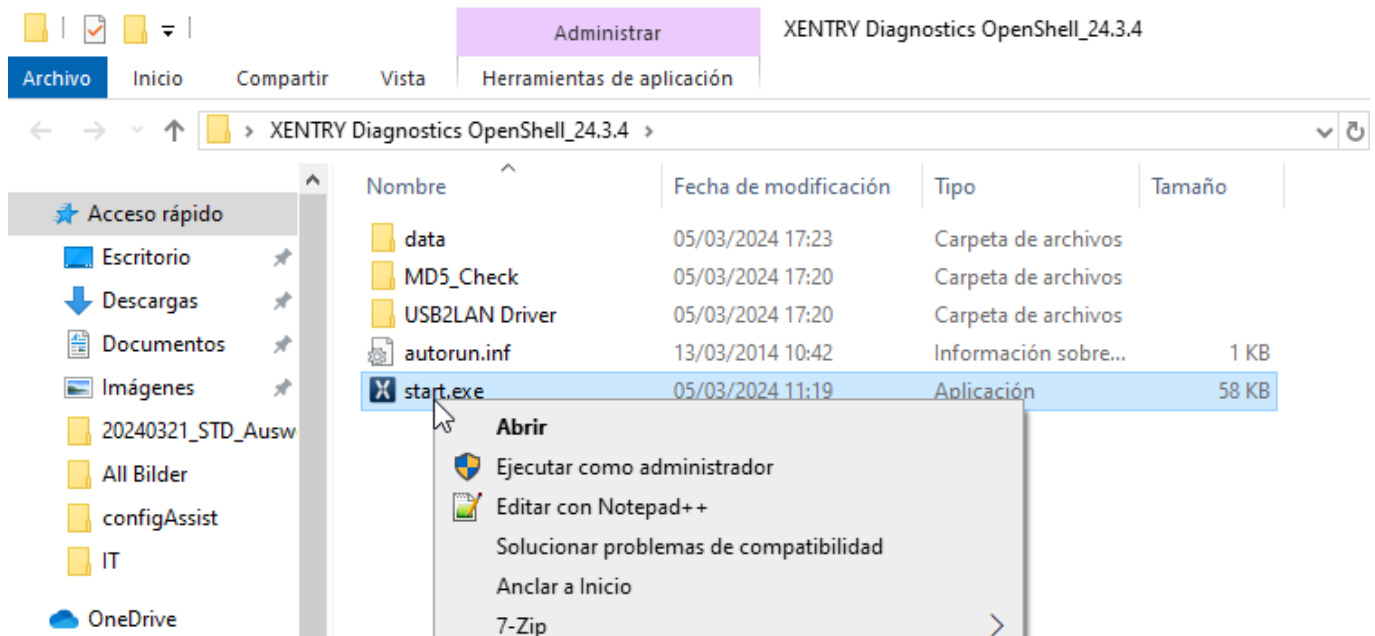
Administrar

XENTRY Diagnostics OpenShell_24.3.4

Archivo Inicio Compartir Vista Herramientas de aplicación

> XENTRY Diagnostics OpenShell_24.3.4 >

Acceso rápido
Escritorio
Descargas
Documentos
Imágenes
20240321_STD_Ausw
All Bilder
configAssist
IT
OneDrive

| Nombre | Fecha de modificación | Tipo | Tamaño |
|---|---|---|---|
| data | 05/03/2024 17:23 | Carpeta de archivos | |
| MD5_Check | 05/03/2024 17:20 | Carpeta de archivos | |
| USB2LAN Driver | 05/03/2024 17:20 | Carpeta de archivos | |
| autorun.inf | 13/03/2014 10:42 | Información sobre... | 1 KB |
| start.exe | 05/03/2024 11:19 | Aplicación | 58 KB |

Abrir
Ejecutar como administrador
Editar con Notepad++
Solucionar problemas de compatibilidad
Anclar a Inicio
7-Zip